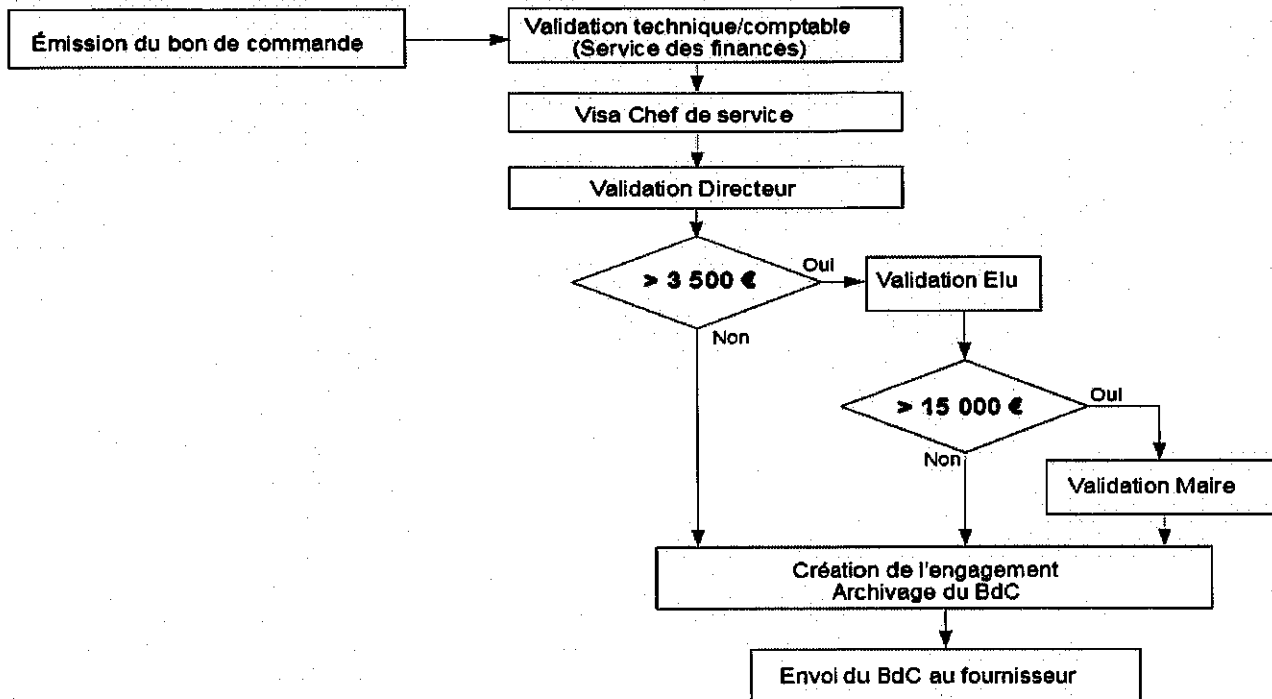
Émission du bon de commande

Validation technique/comptable
(Service des finances)

Visa Chef de service

Validation Directeur

> 3 500 €

Oui

Validation Elu

Non

> 15 000 €

Oui

Non

Validation Maire

Création de l'engagement
Archivage du BdC

Envoi du BdC au fournisseur